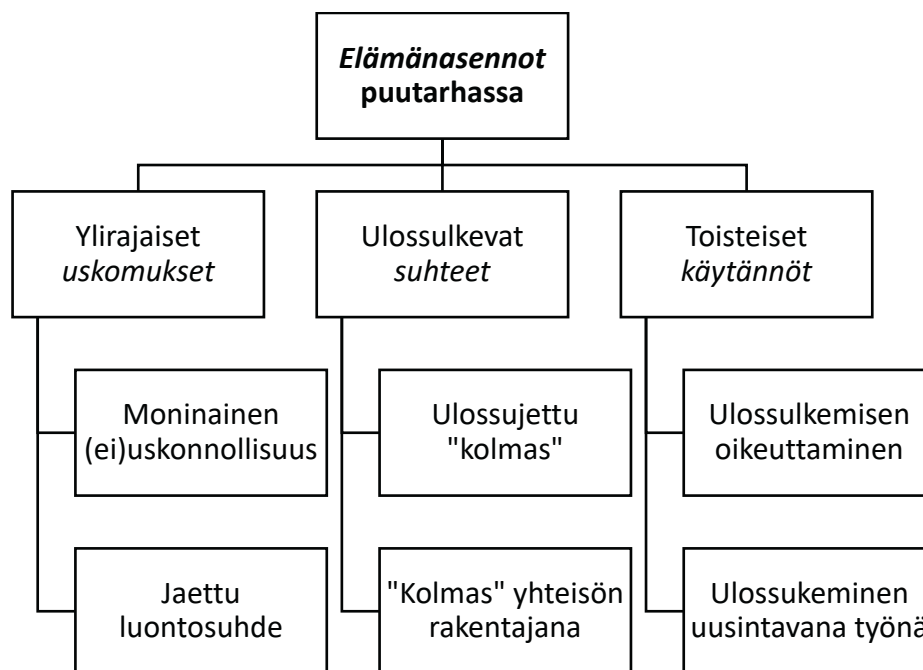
Elämänasennot puutarhassa

Ylirajaiset uskomukset

Moninainen (ei)uskonnollisuus

Jaettu luontosuhde

Ulossulkevat suhteet

Ulossujettu "kolmas"

"Kolmas" yhteisön rakentajana

Toisteiset käytännöt

Ulossulkemisen oikeuttaminen

Ulossukeminen uusintavana työnä